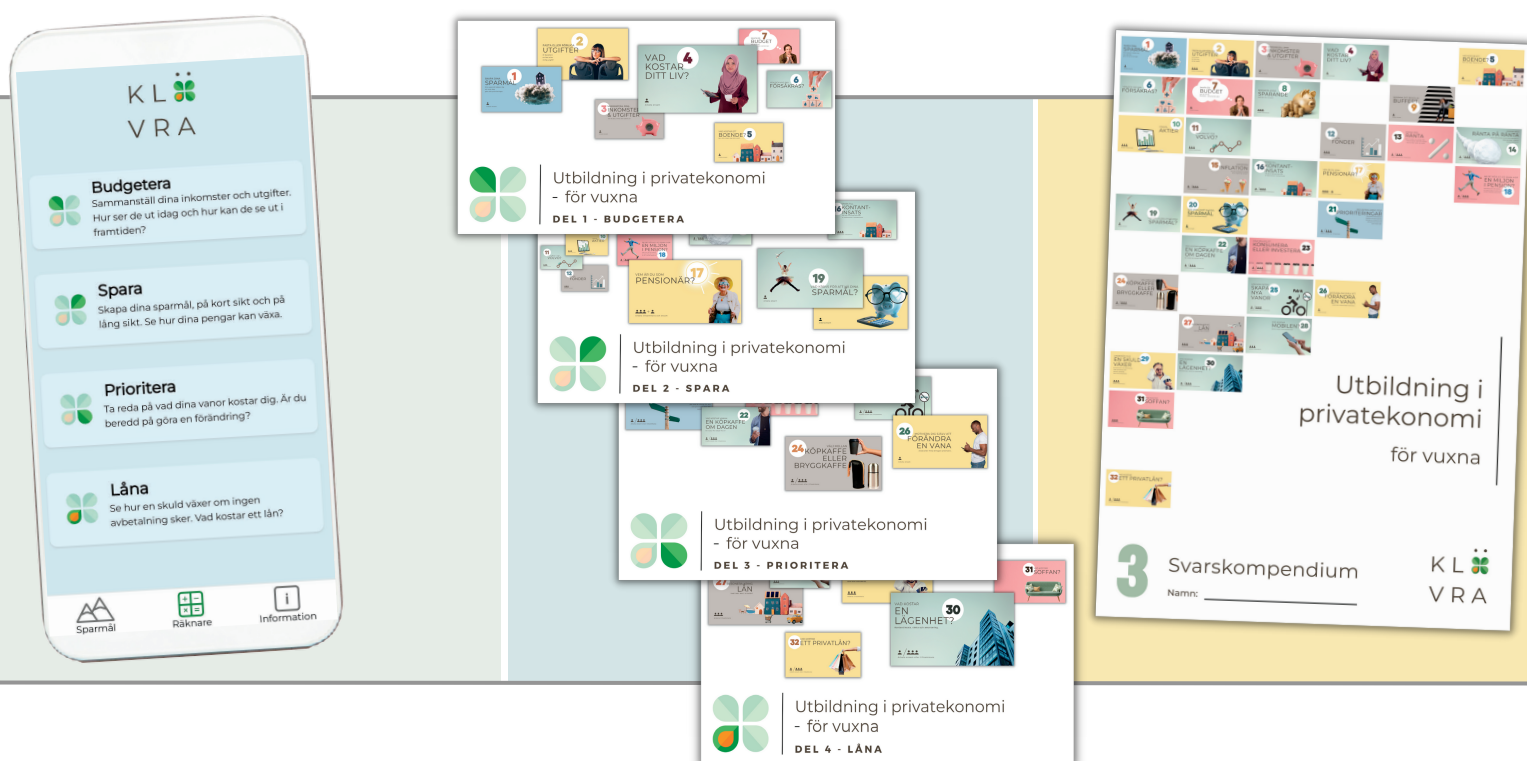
KL VRA

Budgetera
Sammanställ dina inkomster och utgifter. Hur ser de ut idag och hur kan de se ut i framtiden?

Spara
Skapa dina sparmål, på kort sikt och på lång sikt. Se hur dina pengar kan växa.

Prioritera
Ta reda på vad dina vanor kostar dig. Är du beredd på göra en förändring?

Låna
Se hur en skuld växer om ingen avbetalning sker. Vad kostar ett lån?

Sparmål
Räknare
Information

1 SPARMÅL
2 UTGIFTER
3 INKOMSTER & UTGIFTER
4 VAD KOSTAR DITT LIV?
5 BOENDE?
6 FÖRSÄKRAT?
7 BUDGET

Utbildning i privatekonomi - för vuxna
DEL 1 - BUDGETERA

16 KONTANT-INSATS
17 PENSIONÄR?
18 EN MILJON I PENSION
19 SPARMÅL?

Utbildning i privatekonomi - för vuxna
DEL 2 - SPARA

22 EN KÖPKAFFE OM DAGEN
24 KÖPKAFFE ELLER BRYGGKAFFE
26 FÖRÄNDRA EN VANA

Utbildning i privatekonomi - för vuxna
DEL 3 - PRIORITERA

27 LÅN
30 EN LÄGENHET?
31 SOFFAN?
32 ETT PRIVATLÅN?

Utbildning i privatekonomi - för vuxna
DEL 4 - LÅNA

1 2 UTGIFTER 3 INKOMSTER & UTGIFTER 4 VAD KOSTAR DITT LIV? 5 BOENDE?
6 FÖRSÄKRAT? 7 BUDGET 8 SPARANDE 9
10 AKTIER 11 HOLVIS? 12 FONDER 13 RÄNTA 14 RÄNTA PÅ RÄNTA
15 INFLATION 16 KONTANT-INSATS 17 PENSIONÄR? 18 EN MILJON I PENSION
19 SPARMÅL? 20 SPARMÅL 21 PRIORITERINGAR
22 EN KÖPKAFFE OM DAGEN 23 KONSUMERA ELLER INVESTERA
24 KÖPKAFFE ELLER BRYGGKAFFE 25 SKAPA NYA VANOR 26 FÖRÄNDRA EN VANA
27 LÅN 28 MOBILEN
29 EN SKULD VÄXER 30 EN LÄGENHET
31 SOFFAN?
32 ETT PRIVATLÅN?

Utbildning i privatekonomi
för vuxna

3 Svarskompendium
Namn:

KL VRA